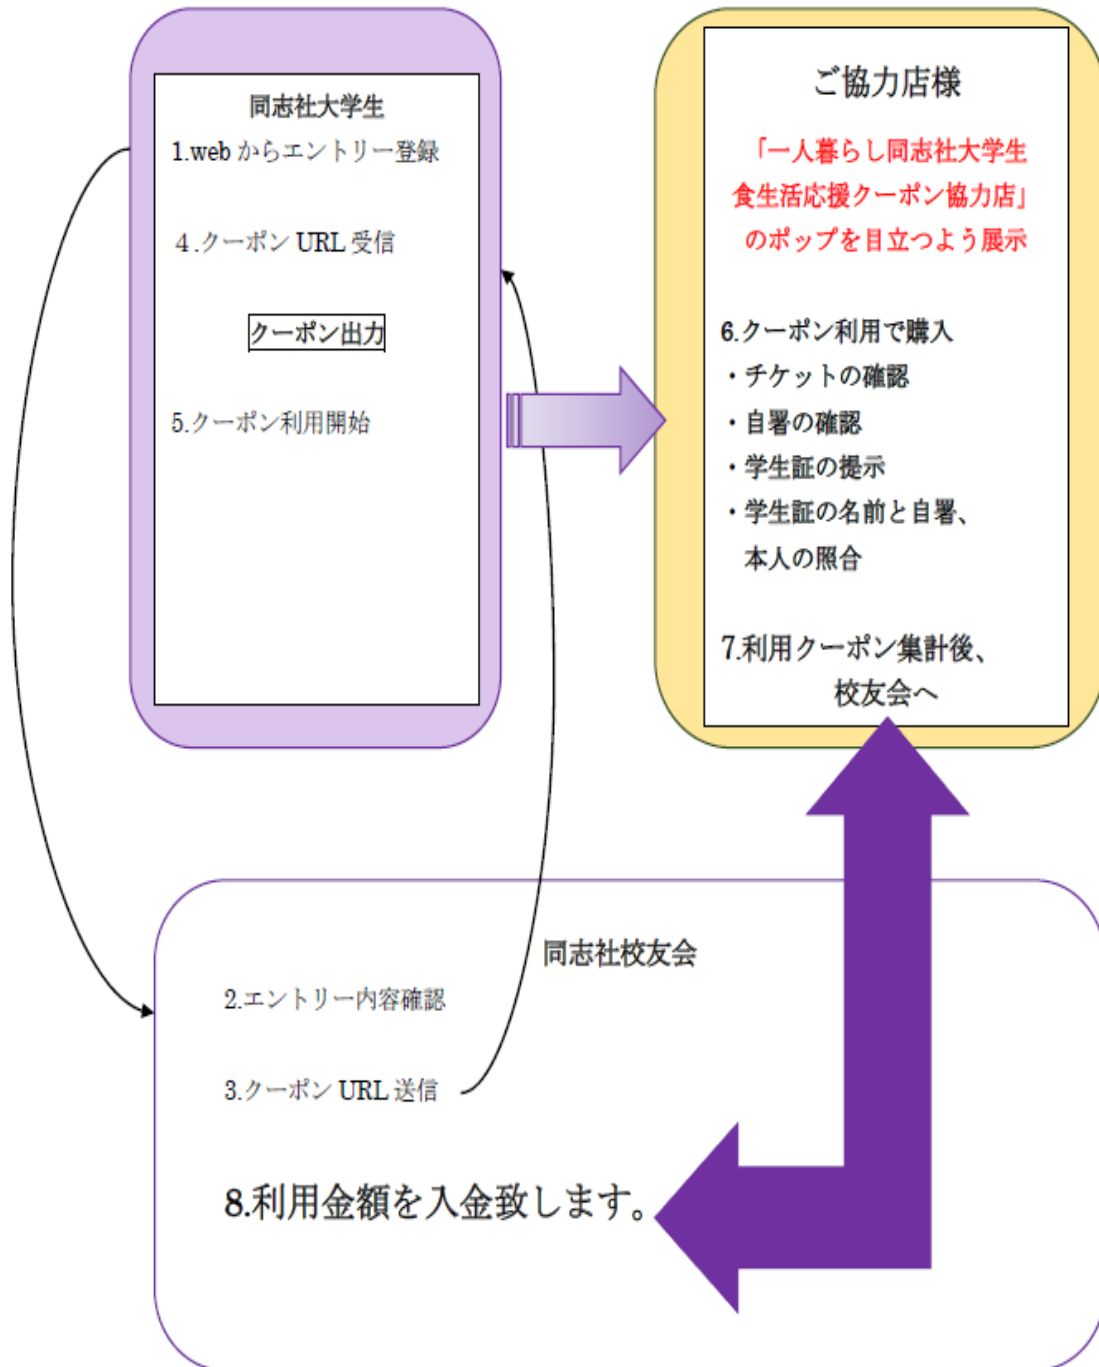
同志社大学生

1.web からエントリー登録

4.クーポン URL 受信

クーポン出力

5.クーポン利用開始

ご協力店様

「一人暮らし同志社大学生食生活応援クーポン協力店」のポップを目立つよう展示

6.クーポン利用で購入
・チケットの確認
・自署の確認
・学生証の提示
・学生証の名前と自署、本人の照合

7.利用クーポン集計後、校友会へ

同志社校友会

2.エントリー内容確認

3.クーポン URL 送信

8.利用金額を入金致します。